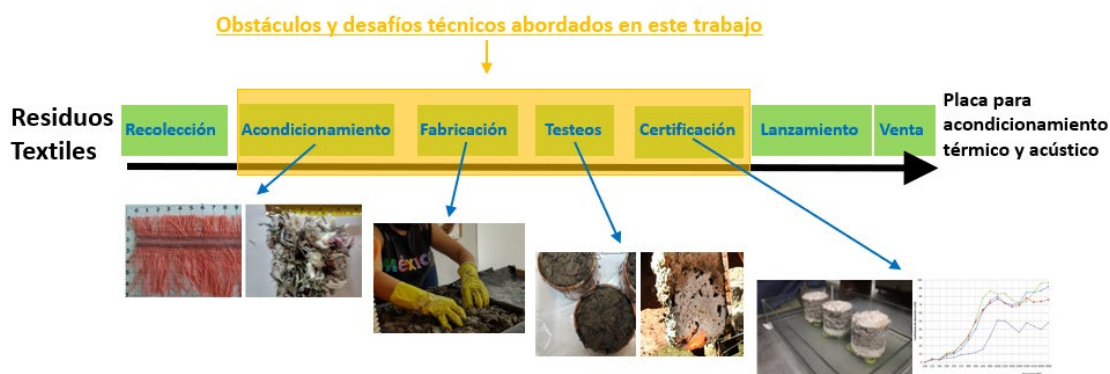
Obstáculos y desafíos técnicos abordados en este trabajo

Residuos Textiles

Recolección

Acondicionamiento

Fabricación

Testeos

Certificación

Lanzamiento

Venta

Placa para acondicionamiento térmico y acústico

MÉXIC